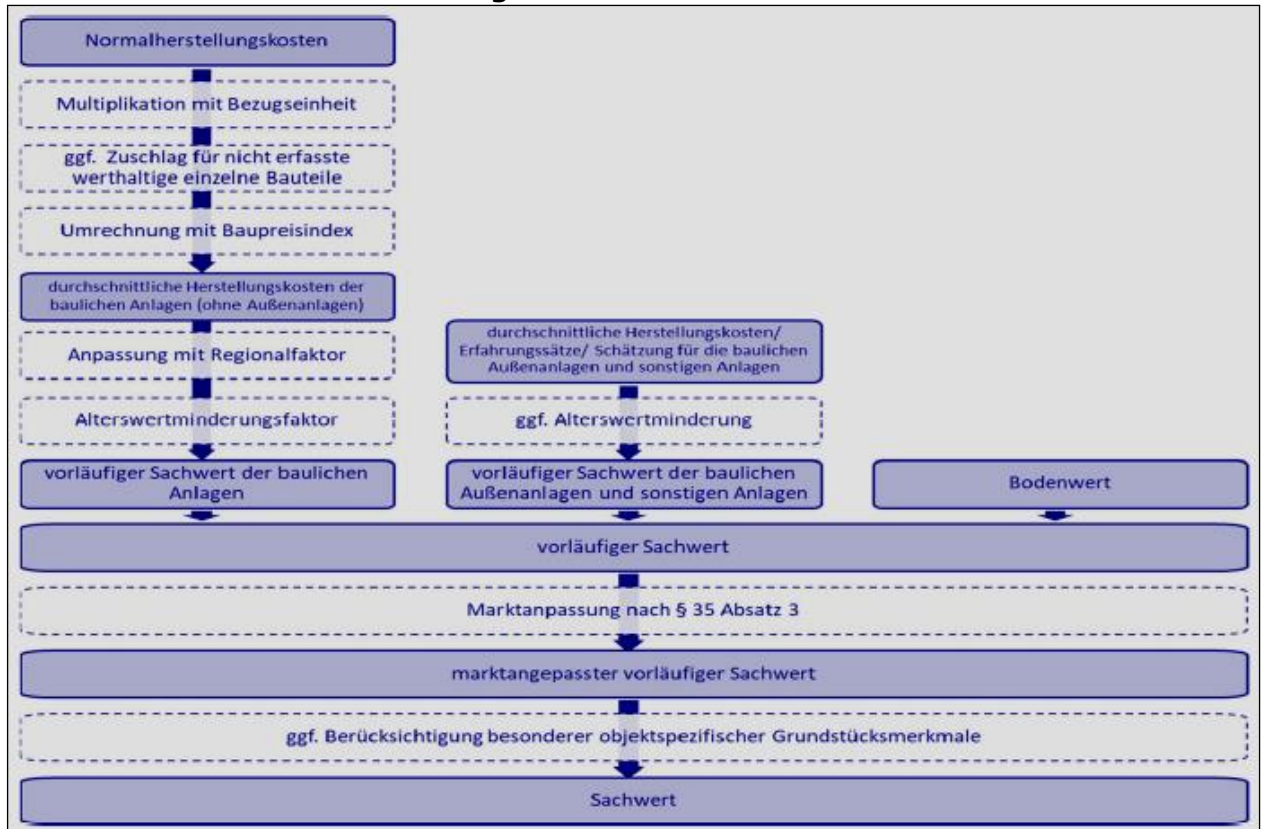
Normalherstellungskosten

Multiplikation mit Bezugseinheit

ggf. Zuschlag für nicht erfasste werthaltige einzelne Bauteile

Umrechnung mit Baupreisindex

durchschnittliche Herstellungskosten der baulichen Anlagen (ohne Außenanlagen)

Anpassung mit Regionalfaktor

Alterswertminderungsfaktor

vorläufiger Sachwert der baulichen Anlagen

durchschnittliche Herstellungskosten/ Erfahrungssätze/ Schätzung für die baulichen Außenanlagen und sonstigen Anlagen

ggf. Alterswertminderung

vorläufiger Sachwert der baulichen Außenanlagen und sonstigen Anlagen

Bodenwert

vorläufiger Sachwert

Marktanpassung nach § 35 Absatz 3

marktangepasster vorläufiger Sachwert

ggf. Berücksichtigung besonderer objektspezifischer Grundstücksmerkmale

Sachwert